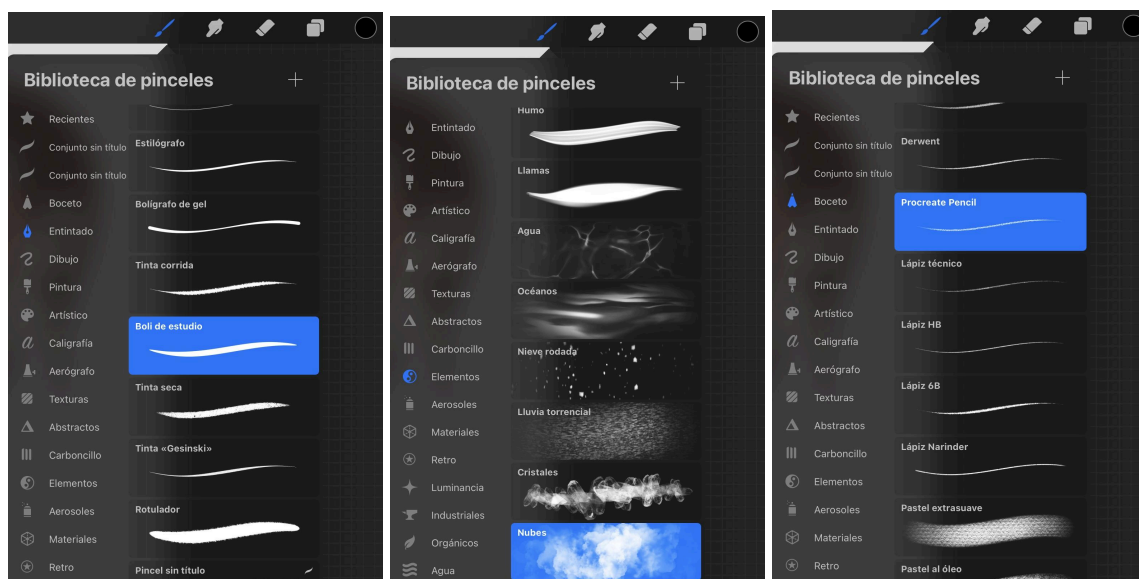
Biblioteca de pinceles
+

Recientes
Conjunto sin título
Conjunto sin título
Boceto
Entintado
Dibujo
Pintura
Artístico
Caligrafía
Aerógrafo
Texturas
Abstractos
Carboncillo
Elementos
Aerosoles
Materiales
Retro

Estilógrafo
Bolígrafo de gel
Tinta corrida
Boli de estudio
Tinta seca
Tinta «Gesinski»
Rotulador
Pincel sin título

Biblioteca de pinceles
+

Entintado
Dibujo
Pintura
Artístico
Caligrafía
Aerógrafo
Texturas
Abstractos
Carboncillo
Elementos
Aerosoles
Materiales
Retro
Luminancia
Industriales
Orgánicos
Agua

Humo
Llamas
Agua
Océanos
Nieve rodada
Lluvia torrencial
Cristales
Nubes

Biblioteca de pinceles
+

Recientes
Conjunto sin título
Conjunto sin título
Boceto
Entintado
Dibujo
Pintura
Artístico
Caligrafía
Aerógrafo
Texturas
Abstractos
Carboncillo
Elementos
Aerosoles
Materiales
Retro

Derwent
Procreate Pencil
Lápiz técnico
Lápiz HB
Lápiz 6B
Lápiz Narinder
Pastel extrasuave
Pastel al óleo